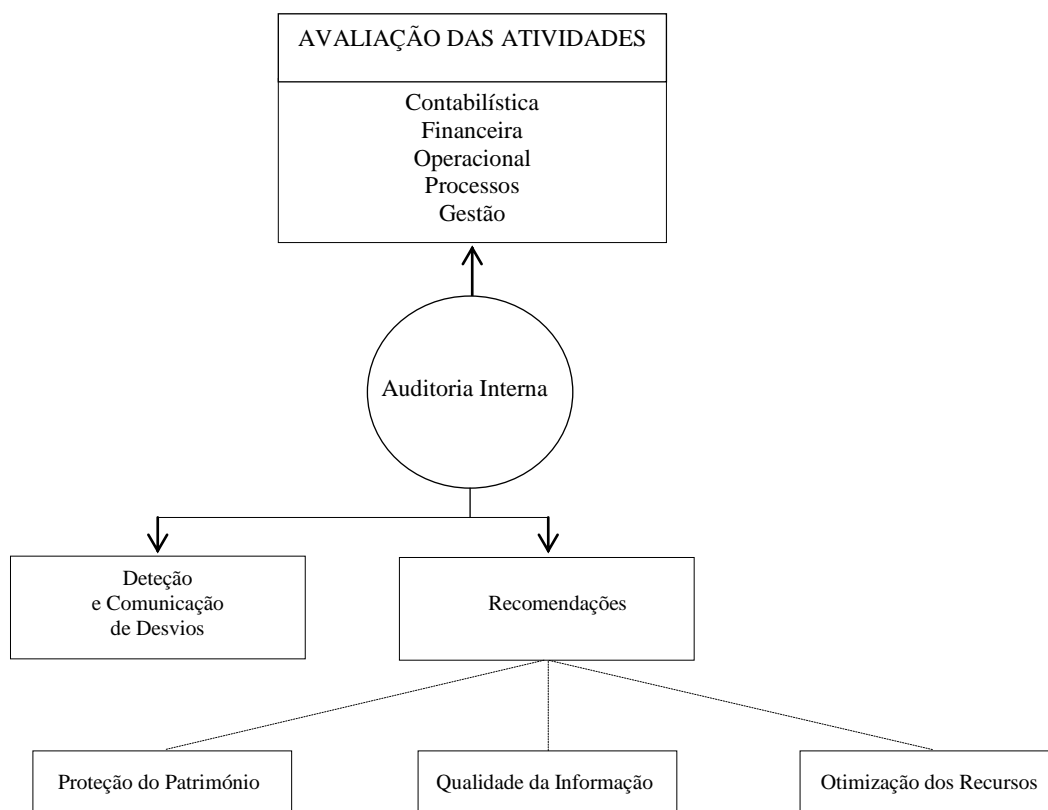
AVALIAÇÃO DAS ATIVIDADES

Contabilística
Financeira
Operacional
Processos
Gestão

Auditoria Interna

Deteção
e Comunicação
de Desvios

Recomendações

Proteção do Património

Qualidade da Informação

Otimização dos Recursos